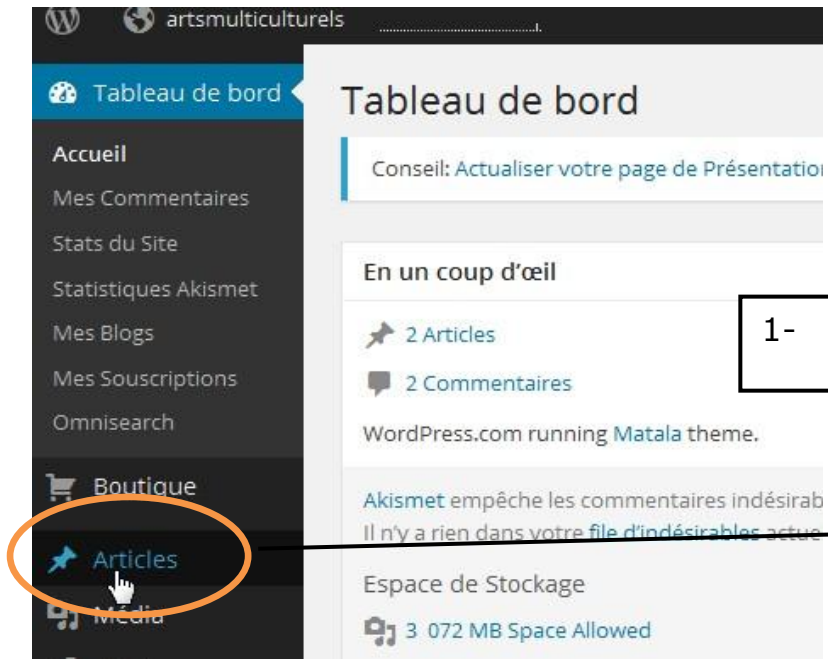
artsmulticulturels

Tableau de bord

Accueil

Mes Commentaires

Stats du Site

Statistiques Akismet

Mes Blogs

Mes Souscriptions

Omnisearch

Boutique

Articles

Média

Tableau de bord

Conseil: Actualiser votre page de Présentatio

En un coup d'œil

1-

2 Articles

2 Commentaires

WordPress.com running Matala theme.

Akismet empêche les commentaires indésirab

Il n'y a rien dans votre file d'indésirables actue

Espace de Stockage

3 072 MB Space Allowed